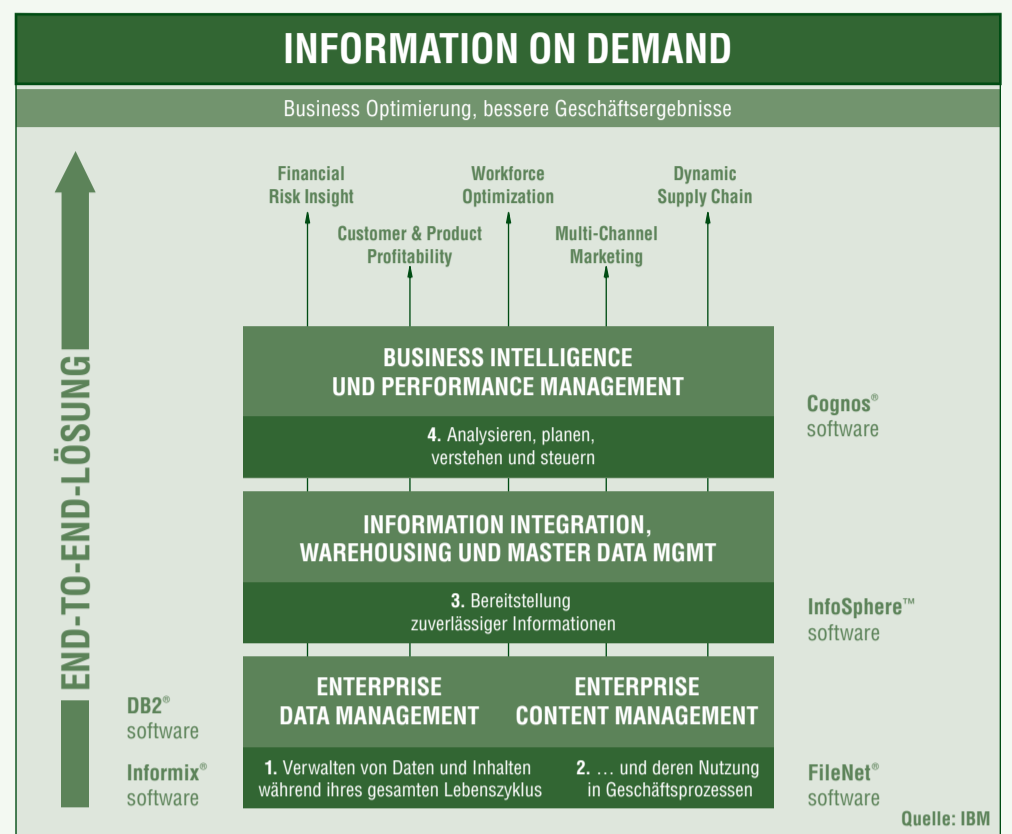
INFORMATION ON DEMAND

Business Optimierung, bessere Geschäftsergebnisse

END-TO-END-LÖSUNG

Financial Risk Insight

Customer & Product Profitability

Workforce Optimization

Multi-Channel Marketing

Dynamic Supply Chain

BUSINESS INTELLIGENCE UND PERFORMANCE MANAGEMENT

4. Analysieren, planen, verstehen und steuern

Cognos® software

INFORMATION INTEGRATION, WAREHOUSING UND MASTER DATA MGMT

3. Bereitstellung zuverlässiger Informationen

InfoSphere™ software

DB2® software

Informix® software

ENTERPRISE DATA MANAGEMENT

ENTERPRISE CONTENT MANAGEMENT

1. Verwalten von Daten und Inhalten während ihres gesamten Lebenszyklus

2. … und deren Nutzung in Geschäftsprozessen

FileNet® software

Quelle: IBM